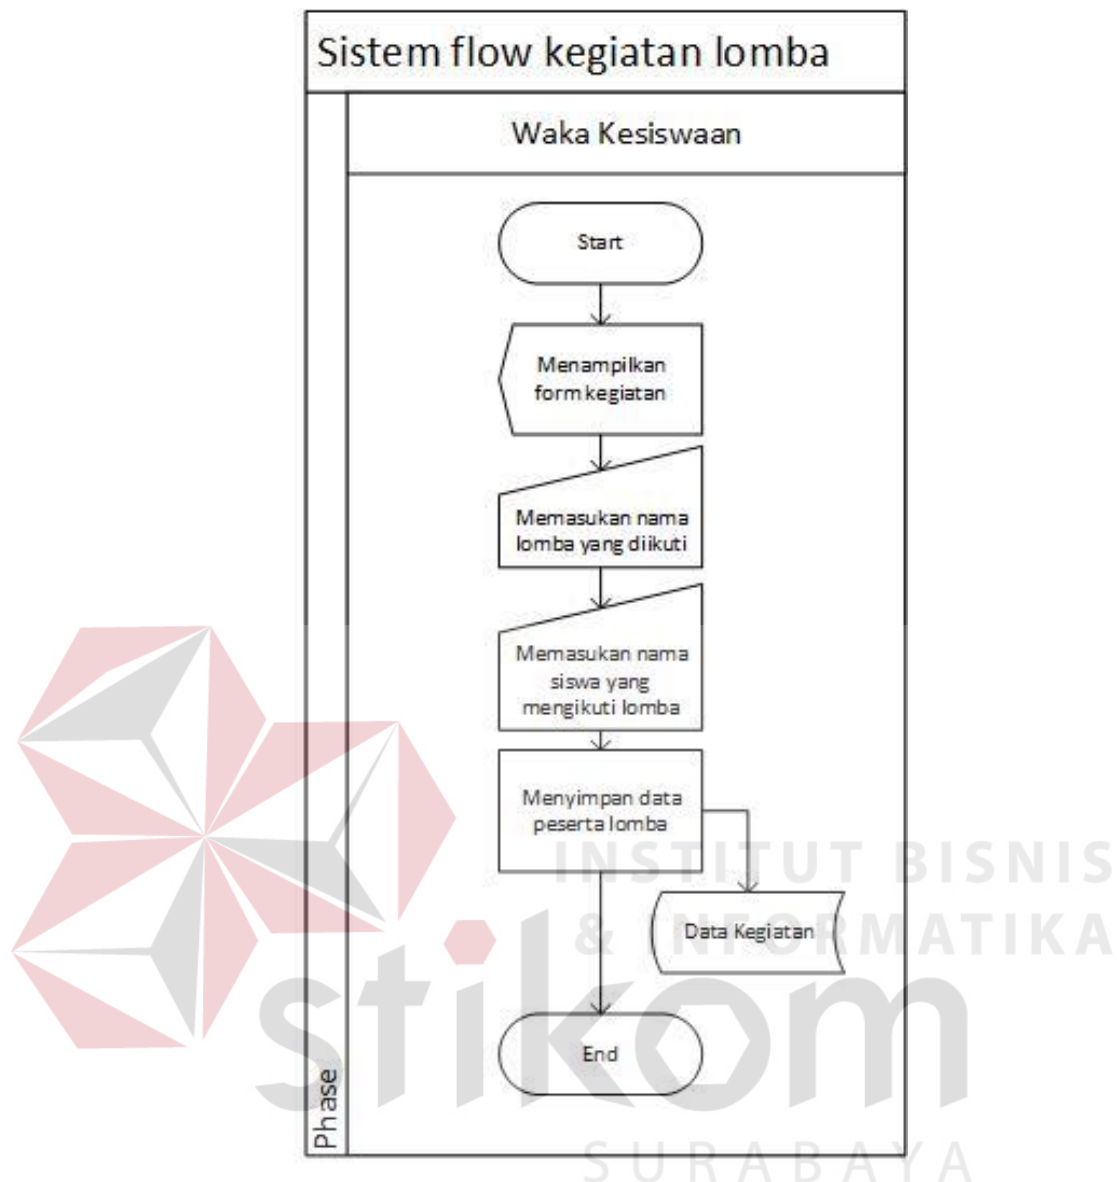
Sistem flow kegiatan lomba

Waka Kesiswaan

Start

Menampilkan form kegiatan

Memasukan nama lomba yang diikuti

Memasukan nama siswa yang mengikuti lomba

Menyimpan data peserta lomba

Data Kegiatan

End

Phase

INSTITUT BISNIS & INFORMATIKA

stikom

SURABAYA